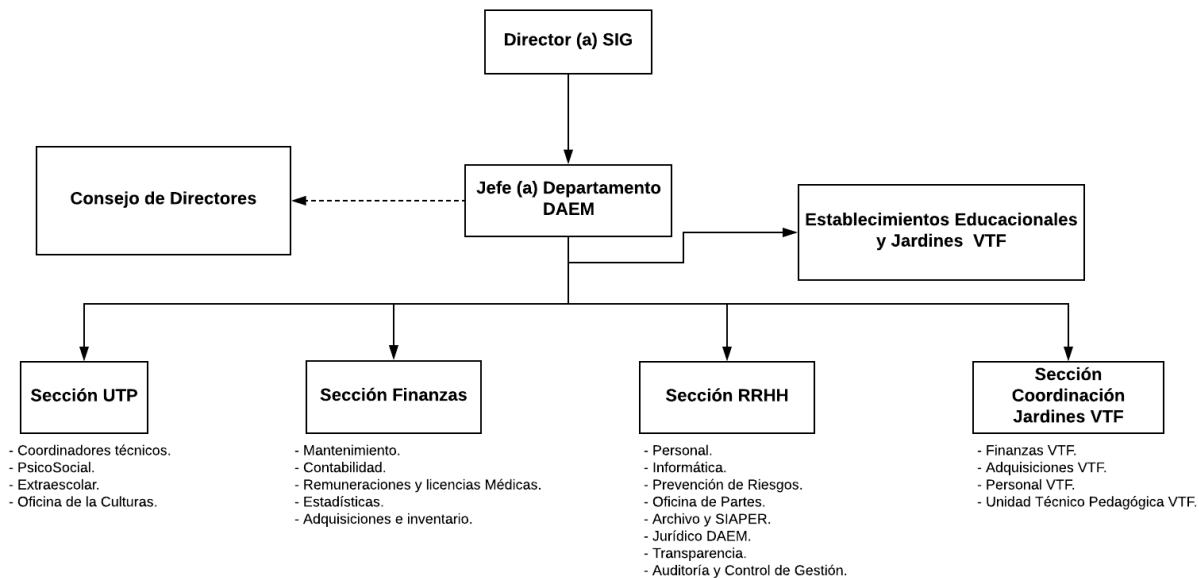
Director (a) SIG

Consejo de Directores

Jefe (a) Departamento DAEM

Establecimientos Educacionales y Jardines VTF

Sección UTP

- Coordinadores técnicos.
- PsicoSocial.
- Extraescolar.
- Oficina de la Culturas.

Sección Finanzas

- Mantenimiento.
- Contabilidad.
- Remuneraciones y licencias Médicas.
- Estadísticas.
- Adquisiciones e inventario.

Sección RRHH

- Personal.
- Informática.
- Prevención de Riesgos.
- Oficina de Partes.
- Archivo y SIAPER.
- Jurídico DAEM.
- Transparencia.
- Auditoría y Control de Gestión.

Sección Coordinación Jardines VTF

- Finanzas VTF.
- Adquisiciones VTF.
- Personal VTF.
- Unidad Técnico Pedagógica VTF.